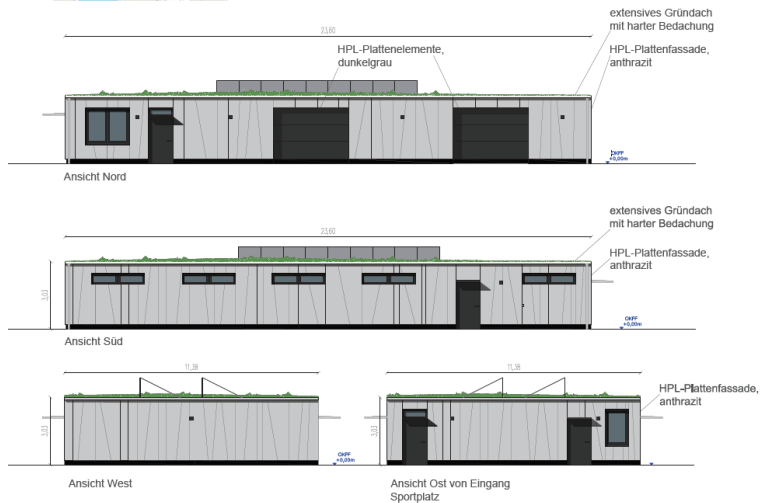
extensives Gründach mit harter Bedachung

23,60

HPL-Plattenelemente, dunkelgrau

HPL-Plattenfassade, anthrazit

OKFF +0,00m

Ansicht Nord

extensives Gründach mit harter Bedachung

23,60

HPL-Plattenfassade, anthrazit

3,03

OKFF +0,00m

Ansicht Süd

11,38

3,03

OKFF +0,00m

Ansicht West

11,38

3,03

HPL-Pllattenfassade, anthrazit

Ansicht Ost von Eingang Sportplatz